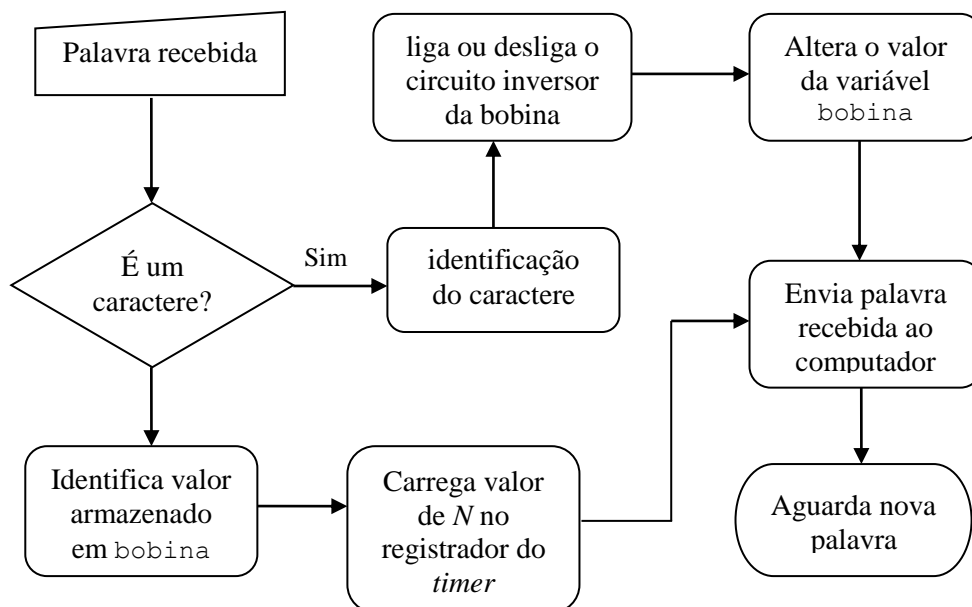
Palavra recebida

É um caractere?

Sim

identificação do caractere

liga ou desliga o circuito inversor da bobina

Altera o valor da variável bobina

Envia palavra recebida ao computador

Aguarda nova palavra

Identifica valor armazenado em bobina

Carrega valor de *N* no registrador do *timer*